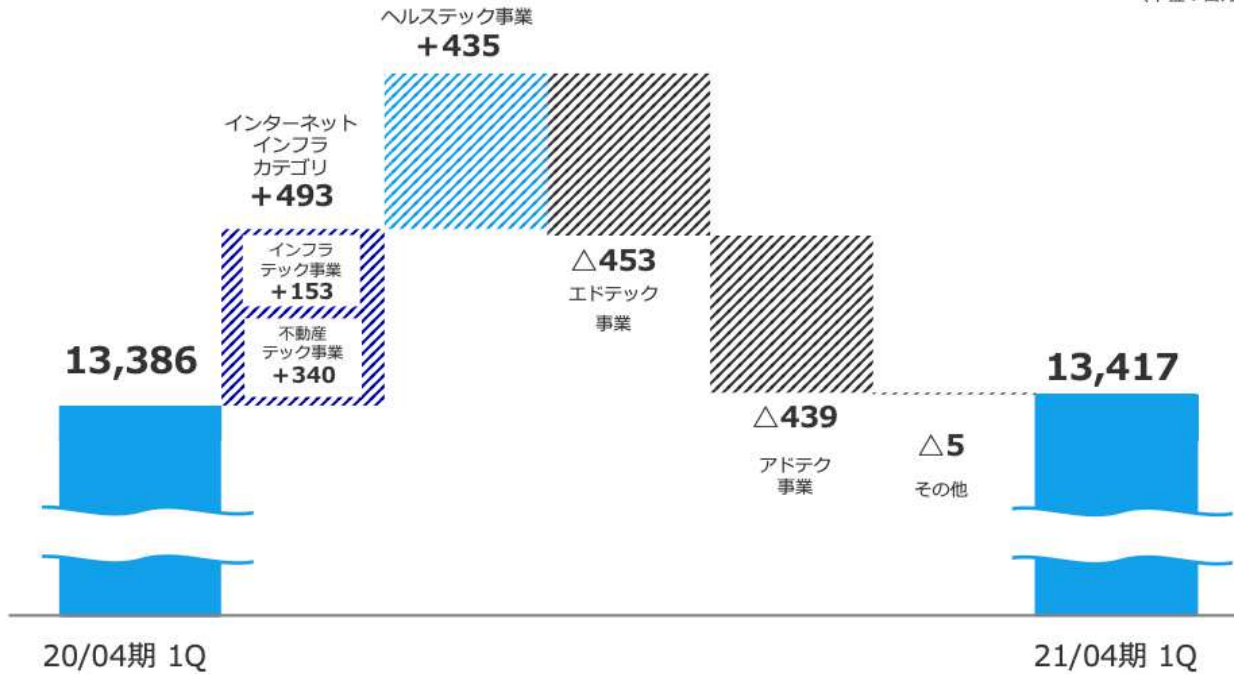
ヘルステック事業
+435

インターネット
インフラ
カテゴリ
+493

インフラ
テック事業
+153

不動産
テック事業
+340

13,386

△453
エドテック
事業

△439
アドテク
事業

△5
その他

13,417

20/04期 1Q

21/04期 1Q